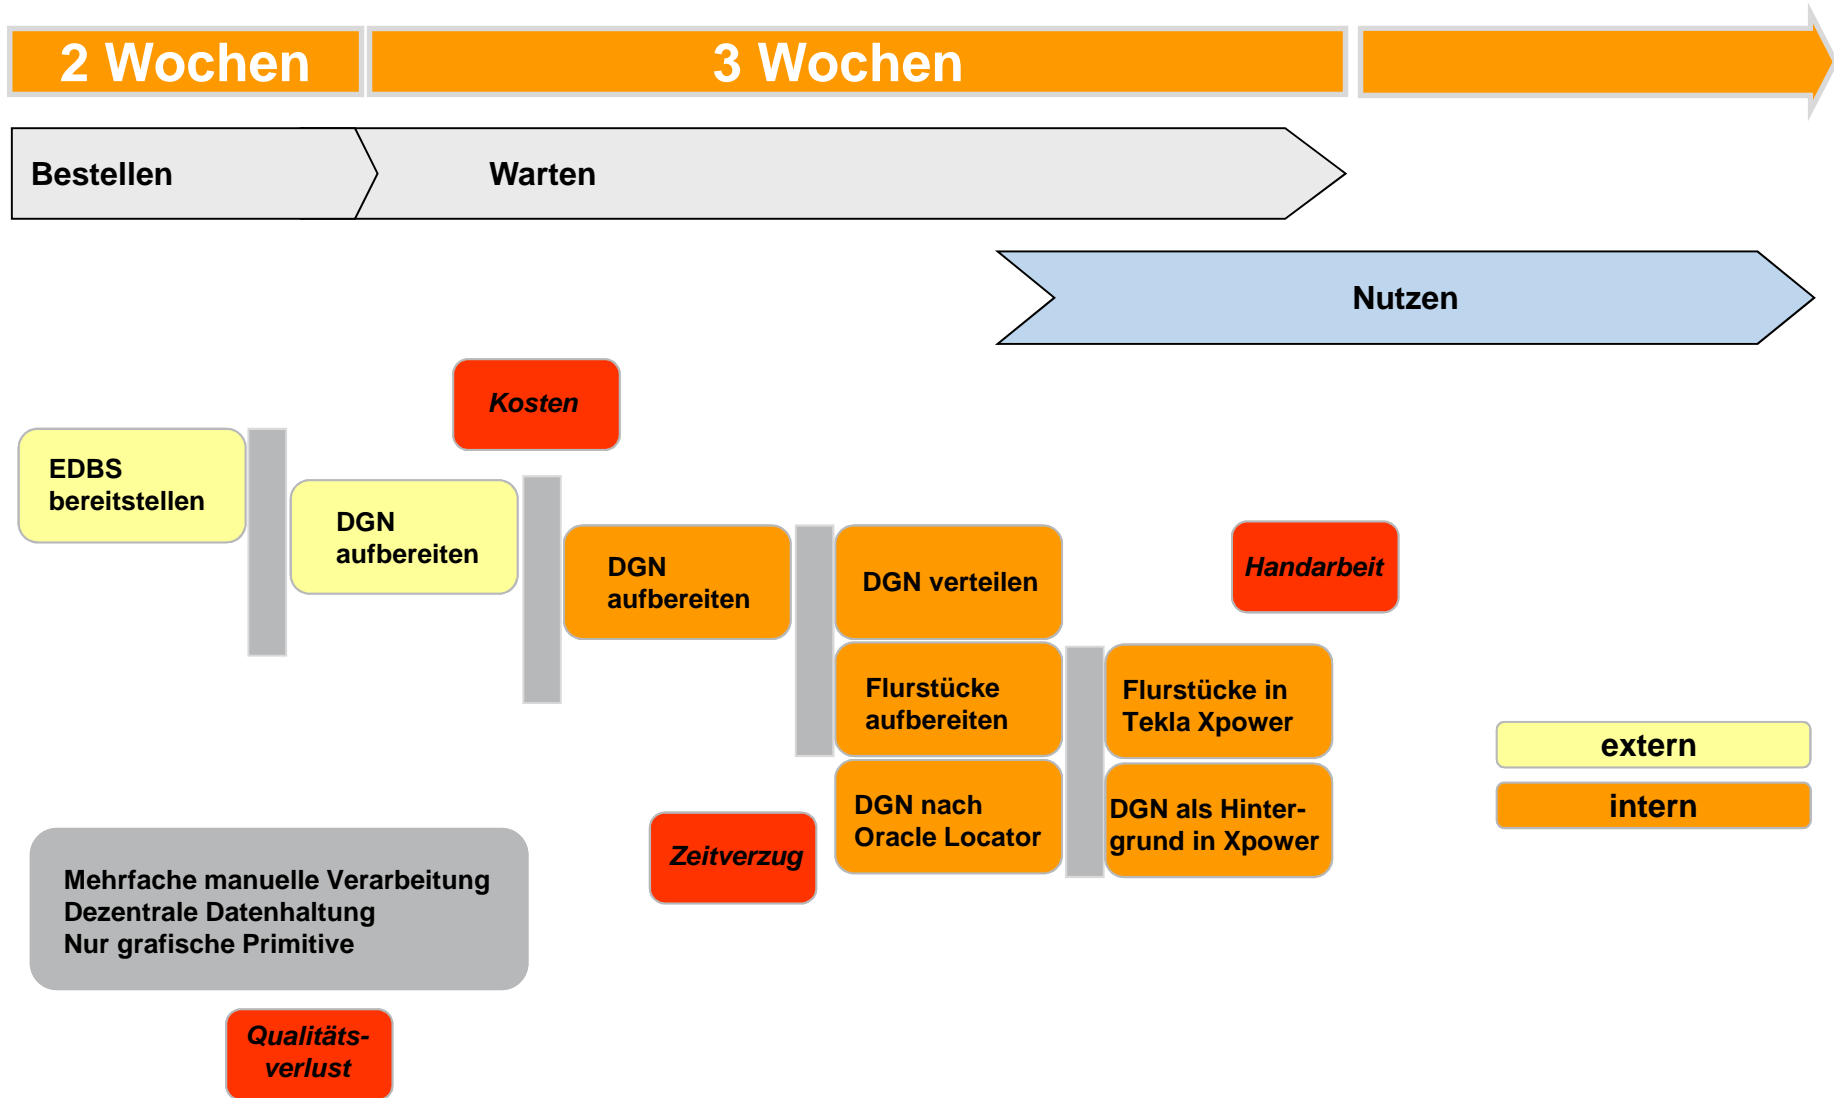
2 Wochen

3 Wochen

Bestellen

Warten

Nutzen

Kosten

EDBS bereitstellen

DGN aufbereiten

DGN aufbereiten

DGN verteilen

Handarbeit

Flurstücke aufbereiten

Flurstücke in Tekla Xpower

extern

intern

DGN nach Oracle Locator

DGN als Hintergrund in Xpower

Zeitverzug

Mehrfache manuelle Verarbeitung
Dezentrale Datenhaltung
Nur grafische Primitive

Qualitätsverlust